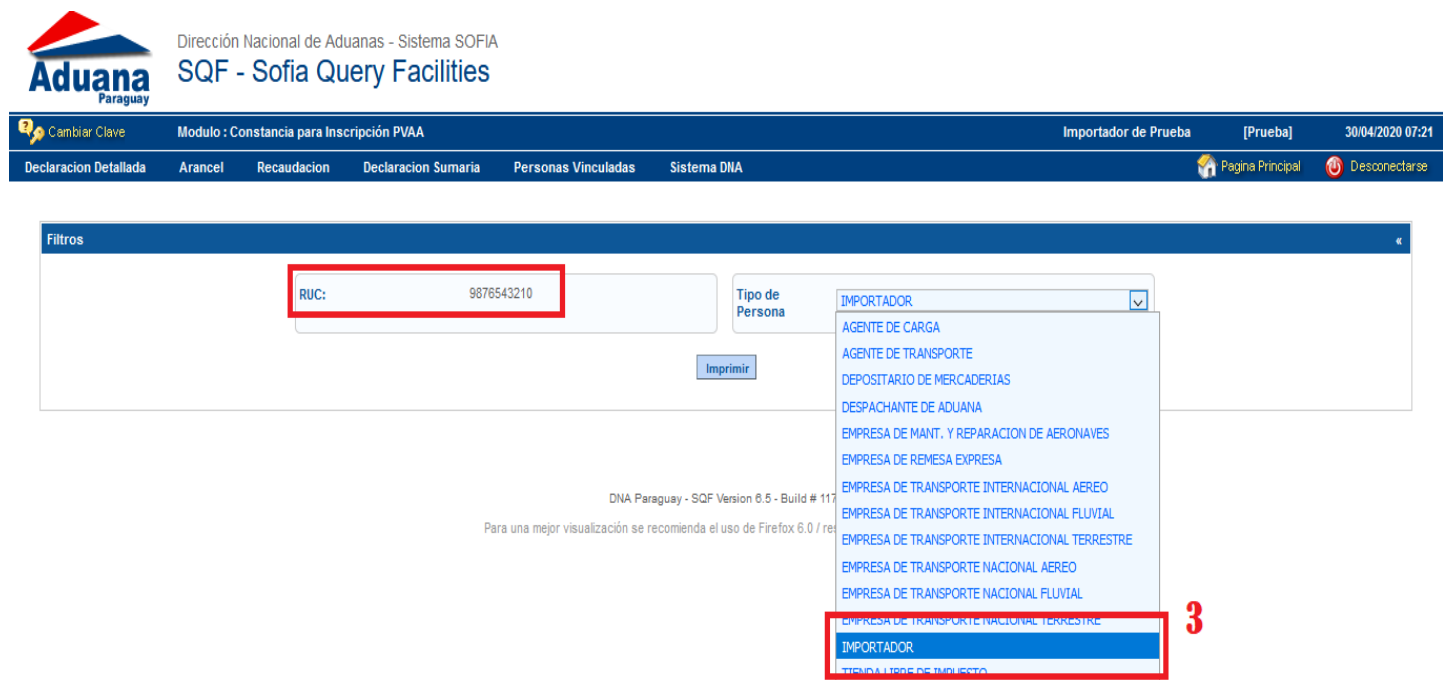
Aduana
Paraguay

Dirección Nacional de Aduanas - Sistema SOFIA
SQF - Sofia Query Facilities

Cambiar Clave
Modulo : Constancia para Inscripción PVAA
Importador de Prueba
[Prueba]
30/04/2020 07:21

Declaracion Detallada
Arancel
Recaudacion
Declaracion Sumaria
Personas Vinculadas
Sistema DNA
Pagina Principal
Desconectarse

Filtros
«

RUC: 9876543210

Tipo de Persona
IMPORTADOR

AGENTE DE CARGA
AGENTE DE TRANSPORTE
DEPOSITARIO DE MERCADERIAS
DESPACHANTE DE ADUANA
EMPRESA DE MANT. Y REPARACION DE AERONAVES
EMPRESA DE REMESA EXPRESA
EMPRESA DE TRANSPORTE INTERNACIONAL AEREO
EMPRESA DE TRANSPORTE INTERNACIONAL FLUVIAL
EMPRESA DE TRANSPORTE INTERNACIONAL TERRESTRE
EMPRESA DE TRANSPORTE NACIONAL AEREO
EMPRESA DE TRANSPORTE NACIONAL FLUVIAL
EMPRESA DE TRANSPORTE NACIONAL TERRESTRE
IMPORTADOR
TIENDA LIBRE DE IMPUESTO

Imprimir

DNA Paraguay - SQF Version 6.5 - Build # 117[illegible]

Para una mejor visualización se recomienda el uso de Firefox 6.0 / re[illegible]

3